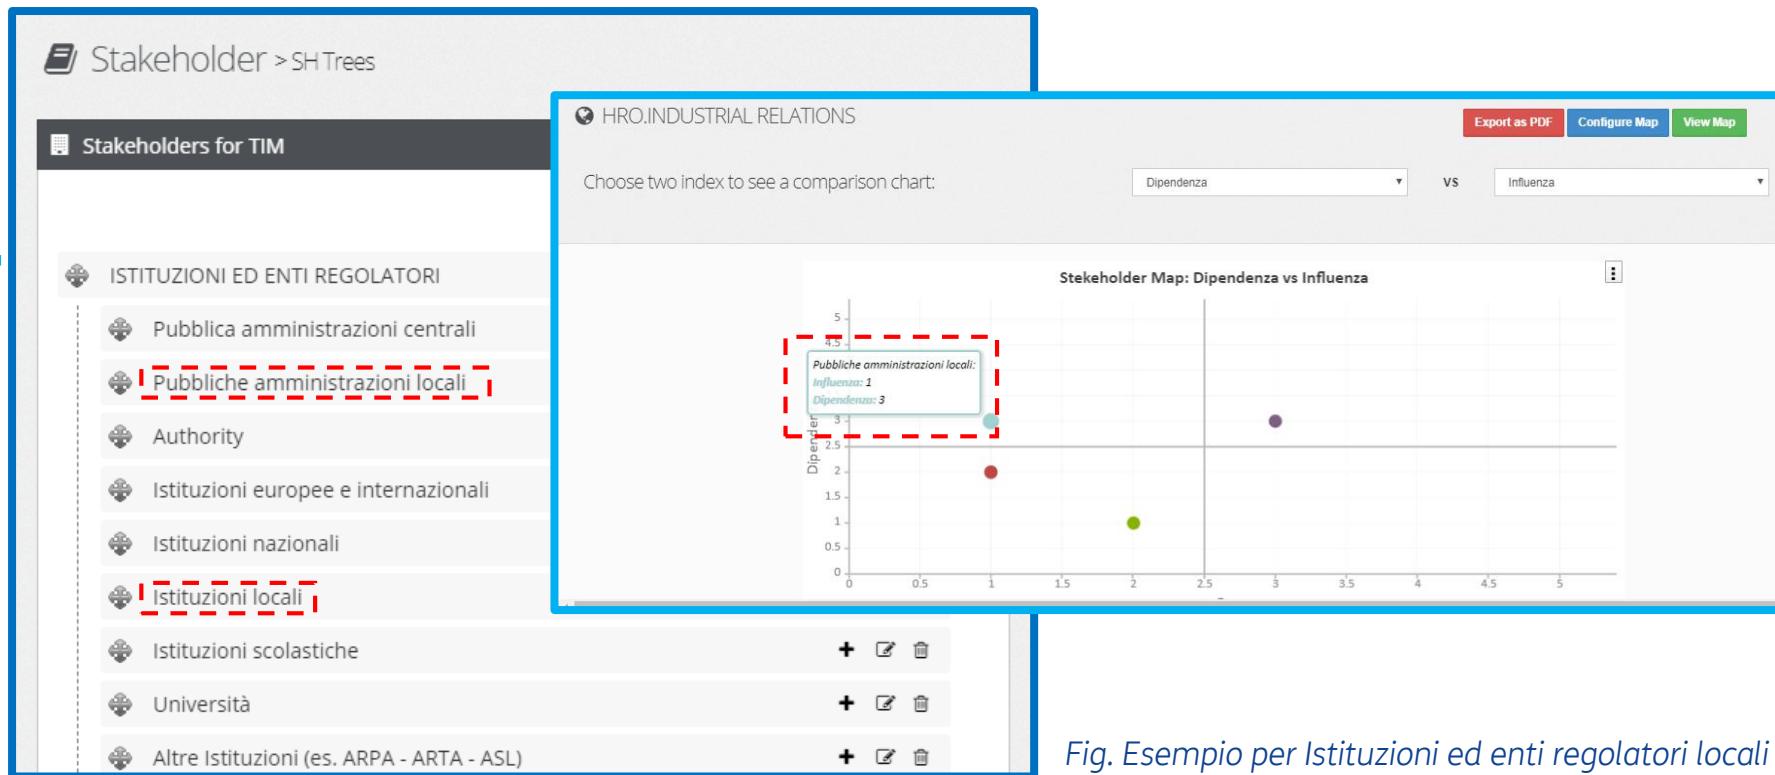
Stakeholder > SH Trees

Stakeholders for TIM

ISTITUZIONI ED ENTI REGOLATORI

Pubblica amministrazioni centrali

Pubbliche amministrazioni locali

Authority

Istituzioni europee e internazionali

Istituzioni nazionali

Istituzioni locali

Istituzioni scolastiche

Università

Altre Istituzioni (es. ARPA - ARTA - ASL)

HRO.INDUSTRIAL RELATIONS

Export as PDF Configure Map View Map

Choose two index to see a comparison chart:

Dipendenza vs Influenza

Stekeholder Map: Dipendenza vs Influenza

Pubbliche amministrazioni locali:
Influenza: 1
Dipendenza: 3

Dipenden

0 0.5 1 1.5 2 2.5 3 3.5 4 4.5 5

Fig. Esempio per Istituzioni ed enti regolatori locali